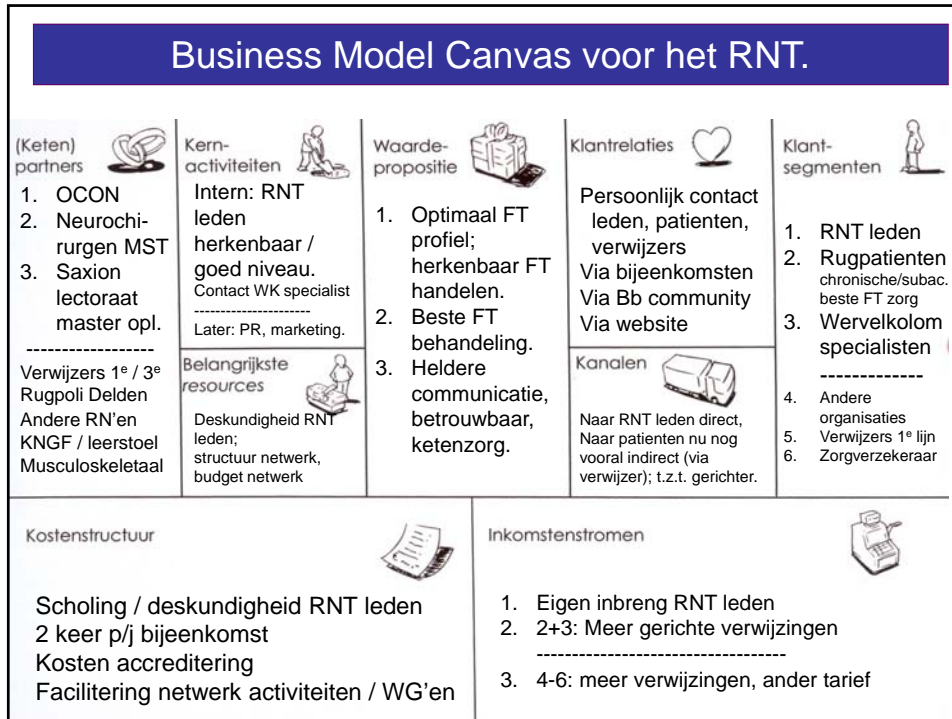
Business Model Canvas voor het RNT.

(Keten) partners

1. OCON
2. Neurochirurgen MST
3. Saxion lectoraat master opl.

------------------

Verwijzers 1$^e$ / 3$^e$
Rugpoli Delden
Andere RN'en
KNGF / leerstoel Musculoskeletaal

Kern-activiteiten

Intern: RNT leden herkenbaar / goed niveau.
Contact WK specialist

--------------------

Later: PR, marketing.

Belangrijkste resources

Deskundigheid RNT leden;
structuur netwerk,
budget netwerk

Waarde-propositie

1. Optimaal FT profiel; herkenbaar FT handelen.
2. Beste FT behandeling.
3. Heldere communicatie, betrouwbaar, ketenzorg.

Klantrelaties

Persoonlijk contact leden, patienten, verwijzers
Via bijeenkomsten
Via Bb community
Via website

Kanalen

Naar RNT leden direct,
Naar patienten nu nog vooral indirect (via verwijzer); t.z.t. gerichter.

Klant-segmenten

1. RNT leden
2. Rugpatienten chronische/subac. beste FT zorg
3. Wervelkolom specialisten

-------------

4. Andere organisaties
5. Verwijzers 1$^e$ lijn
6. Zorgverzekeraar

Kostenstructuur

Scholing / deskundigheid RNT leden
2 keer p/j bijeenkomst
Kosten accreditering
Facilitering netwerk activiteiten / WG'en

Inkomstenstromen

1. Eigen inbreng RNT leden
2. 2+3: Meer gerichte verwijzingen

-----------------------------------

3. 4-6: meer verwijzingen, ander tarief